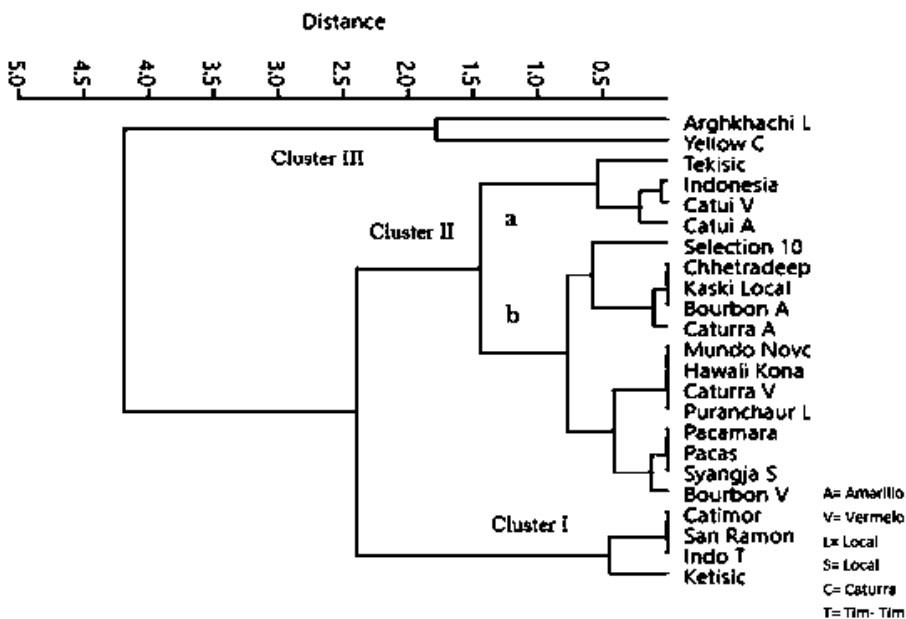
Distance

5.0 4.5 4.0 3.5 3.0 2.5 2.0 1.5 1.0 0.5

Cluster III

Arghkhachi L
Yellow C

Cluster II

a

Tekisic
Indonesia
Catui V
Catui A

b

Selection 10
Chhetradeep
Kaski Local
Bourbon A
Caturra A
Mundo Novc
Hawaii Kona
Caturra V
Puranchaur L
Pacamara
Pacas
Syangja S
Bourbon V

Cluster I

Catimor
San Ramon
Indo T
Ketisic

A= Amarillo
V= Vermelo
L= Local
S= Local
C= Caturra
T= Tim- Tim